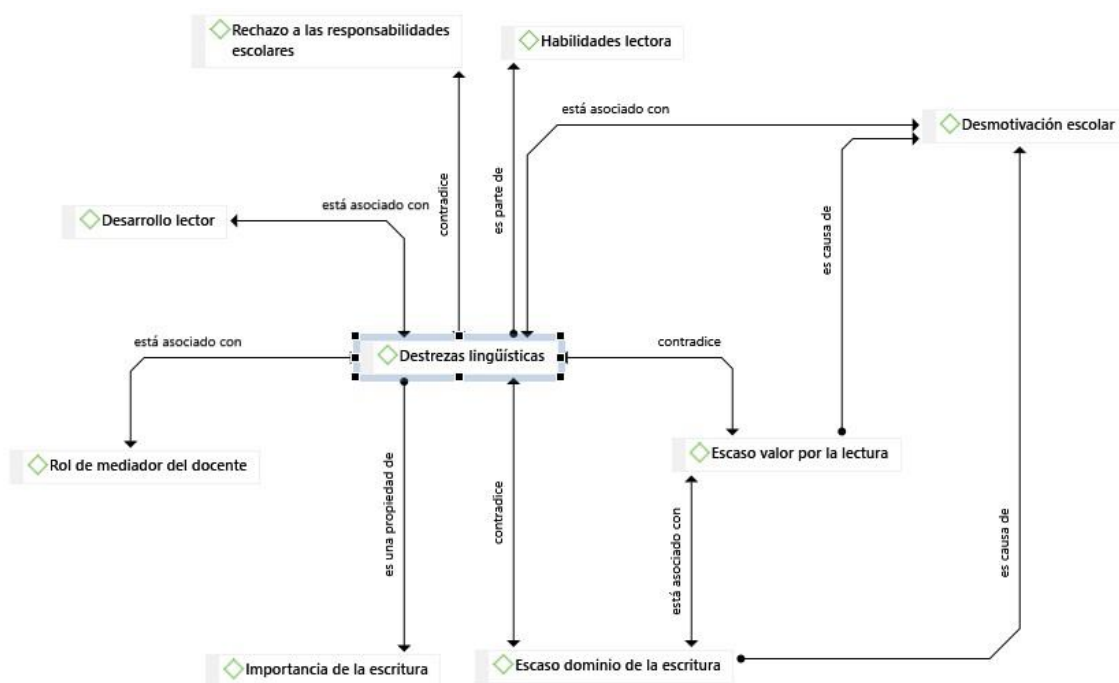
Rechazo a las responsabilidades escolares

Habilidades lectora

está asociado con

Desmotivación escolar

contradice

es parte de

es causa de

Desarrollo lector

está asociado con

está asociado con

Destrezas lingüísticas

contradice

Rol de mediador del docente

Escaso valor por la lectura

es una propiedad de

contradice

está asociado con

es causa de

Importancia de la escritura

Escaso dominio de la escritura